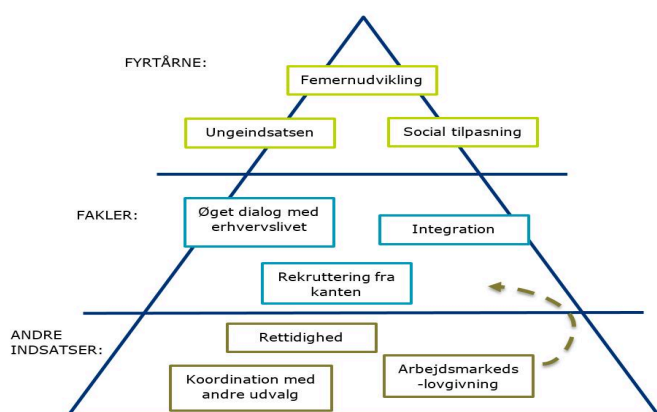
FYRTÅRNE:

Femernudvikling

Ungeindsatsen

Social tilpasning

FAKLER:

Øget dialog med erhvervslivet

Integration

Rekruttering fra kanten

ANDRE INDSATSER:

Rettidighed

Arbejdsmarkeds -lovgivning

Koordination med andre udvalg